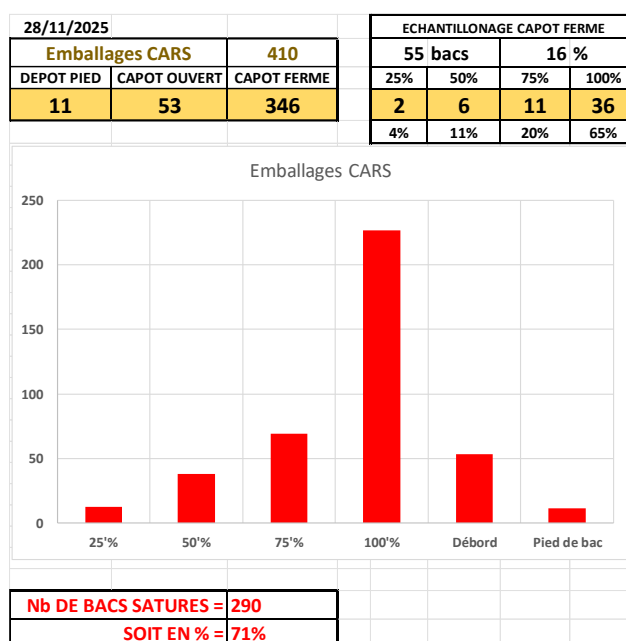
28/11/2025

| Emballages CARS | | 410 |
|---|---|---|
| DEPOT PIED | CAPOT OUVERT | CAPOT FERME |
| 11 | 53 | 346 |

| ECHANTILLONAGE CAPOT FERME | | | |
|---|---|---|---|
| 55 | bacs | 16 | % |
| 25% | 50% | 75% | 100% |
| 2 | 6 | 11 | 36 |
| 4% | 11% | 20% | 65% |

Emballages CARS

250
200
150
100
50
0

25'% 50'% 75'% 100'% Débord Pied de bac

| Nb DE BACS SATURES = | 290 |
|---|---|
| SOIT EN % = | 71% |